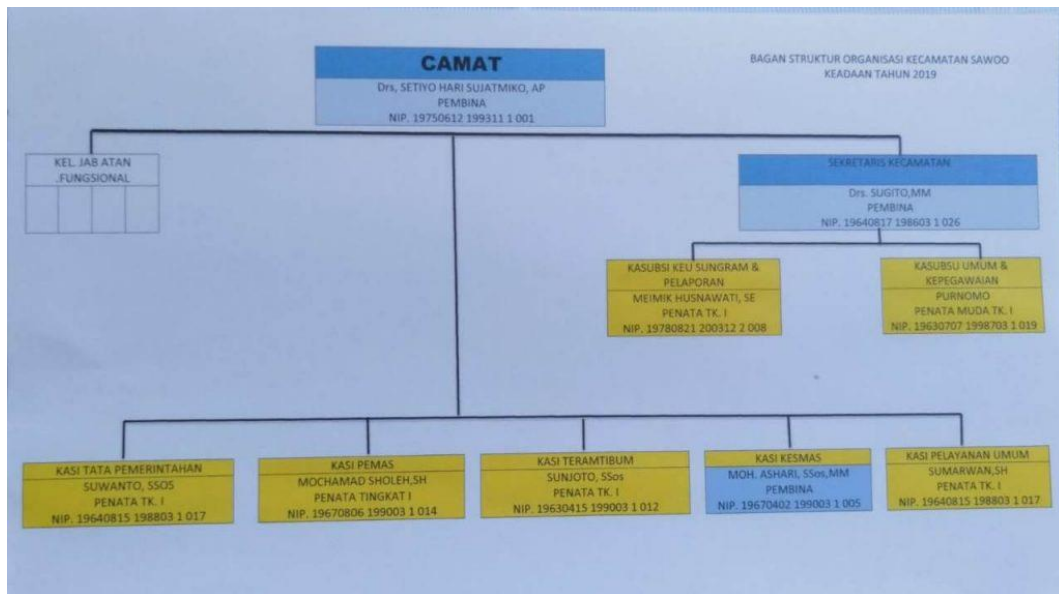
CAMAT
Drs. SETIYO HARI SUJATMIKO, AP
PEMBINA
NIP. 19750612 199311 1 001

BAGAN STRUKTUR ORGANISASI KECAMATAN SAWOO
KEADAAN TAHUN 2019

KEL. JAB ATAN .FUNGSIONAL

SEKRETARIS KECAMATAN
Drs. SUGITO,MM
PEMBINA
NIP. 19640817 198603 1 026

KASUBSI KEU SUNGRAM & PELAPORAN
MEIMIK HUSNAWATI, SE
PENATA TK. I
NIP. 19780821 200312 2 008

KASUBSU UMUM & KEPEGAWAIAN
PURNOMO
PENATA MUDA TK. I
NIP. 19630707 1998703 1 019

KASI TATA PEMERINTAHAN
SUWANTO, SSOS
PENATA TK. I
NIP. 19640815 198803 1 017

KASI PEMAS
MOCHAMAD SHOLEH,SH
PENATA TINGKAT I
NIP. 19670806 199003 1 014

KASI TERAMTIBUM
SUNJOTO, SSos
PENATA TK. I
NIP. 19630415 199003 1 012

KASI KESMAS
MOH. ASHARI, SSos,MM
PEMBINA
NIP. 19670402 199003 1 005

KASI PELAYANAN UMUM
SUMARWAN,SH
PENATA TK. I
NIP. 19640815 198803 1 017